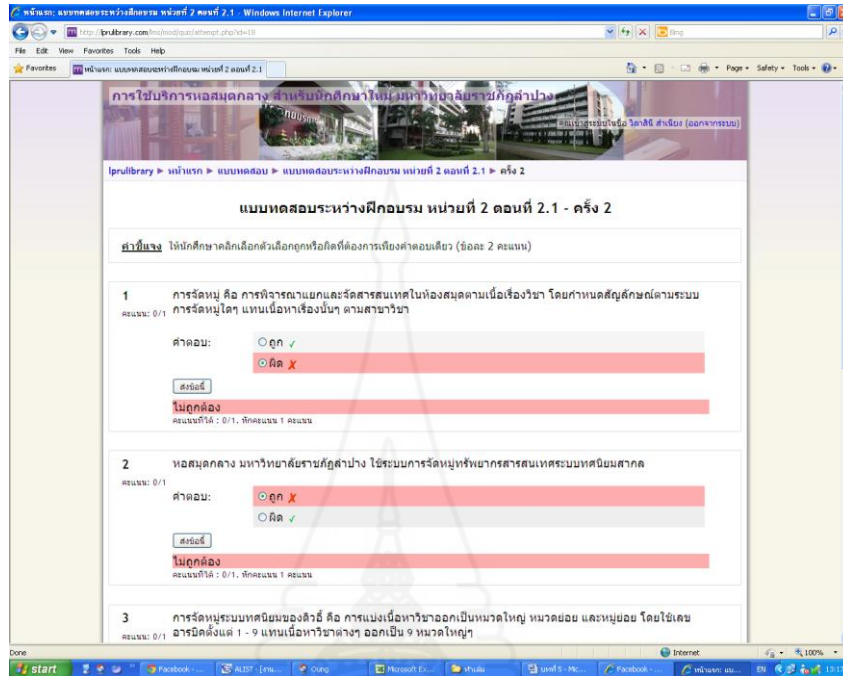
หน้าแรก: แบบทดสอบระหว่างฝึกอบรม หน่วยที่ 2 ตอนที่ 2.1 - Windows Internet Explorer

http://lprulibrary.com/lms/mod/quiz/attempt.php?id=18

Bing

File Edit View Favorites Tools Help

Favorites

หน้าแรก: แบบทดสอบระหว่างฝึกอบรม หน่วยที่ 2 ตอนที่ 2.1

Page ▾ Safety ▾ Tools ▾

การใช้บริการหอสมุดกลาง สำหรับนักศึกษาใหม่ มหาวิทยาลัยราชภัฏลำปาง

คุณเข้าสู่ระบบในชื่อ วิลาสินี ลำเนียง (ออกจากระบบ)

lprulibrary ▸ หน้าแรก ▸ แบบทดสอบ ▸ แบบทดสอบระหว่างฝึกอบรม หน่วยที่ 2 ตอนที่ 2.1 ▸ ครั้ง 2

แบบทดสอบระหว่างฝึกอบรม หน่วยที่ 2 ตอนที่ 2.1 - ครั้ง 2

คำชี้แจง ให้นักศึกษาคลิกเลือกตัวเลือกถูกหรือผิดที่ต้องการเพียงคำตอบเดียว (ข้อละ 2 คะแนน)

1
คะแนน: 0/1

การจัดหมู่ คือ การพิจารณาแยกและจัดสารสนเทศในห้องสมุดตามเนื้อเรื่องวิชา โดยกำหนดสัญลักษณ์ตามระบบการจัดหมู่ใดๆ แทนเนื้อหาเรื่องนั้นๆ ตามสาขาวิชา

คำตอบ:
ถูก ✓
ผิด ✗

ส่งข้อนี้

ไม่ถูกต้อง
คะแนนที่ได้ : 0/1. หักคะแนน 1 คะแนน

2
คะแนน: 0/1

หอสมุดกลาง มหาวิทยาลัยราชภัฏลำปาง ใช้ระบบการจัดหมู่ทรัพยากรสารสนเทศระบบทศนิยมสากล

คำตอบ:
ถูก ✗
ผิด ✓

ส่งข้อนี้

ไม่ถูกต้อง
คะแนนที่ได้ : 0/1. หักคะแนน 1 คะแนน

3
คะแนน: 0/1

การจัดหมู่ระบบทศนิยมของดิวอี้ คือ การแบ่งเนื้อหาวิชาออกเป็นหมวดใหญ่ หมวดย่อย และหมู่ย่อย โดยใช้เลขอารบิคตั้งแต่ 1 - 9 แทนเนื้อหาวิชาต่างๆ ออกเป็น 9 หมวดใหญ่ๆ

Done

Internet

100%

start

Facebook - ...

ALIST - [งาน...

Oung

Microsoft Ex...

ทำเล่ม

บทที่ 5 - Mic...

Facebook - ...

หน้าแรก: แบ...

EN

13:17